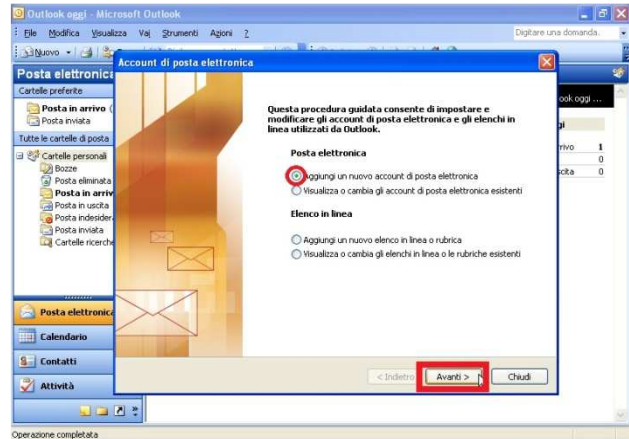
Outlook oggi - Microsoft Outlook

File Modifica Visualizza Vai Strumenti Azioni ?

Digitare una domanda.

Nuovo

Posta elettronica

Cartelle preferite

Posta in arrivo (

Posta inviata

Tutte le cartelle di posta

Cartelle personali

Bozze

Posta eliminata

Posta in arriv

Posta in uscita

Posta indesider

Posta inviata

Cartelle ricerche

Posta elettronica

Calendario

Contatti

Attività

ook oggi ...

gi

rrivo 1

0

scita 0

Account di posta elettronica

Questa procedura guidata consente di impostare e modificare gli account di posta elettronica e gli elenchi in linea utilizzati da Outlook.

Posta elettronica

Aggiungi un nuovo account di posta elettronica

Visualizza o cambia gli account di posta elettronica esistenti

Elenco in linea

Aggiungi un nuovo elenco in linea o rubrica

Visualizza o cambia gli elenchi in linea o le rubriche esistenti

< Indietro

Avanti >

Chiudi

Operazione completata